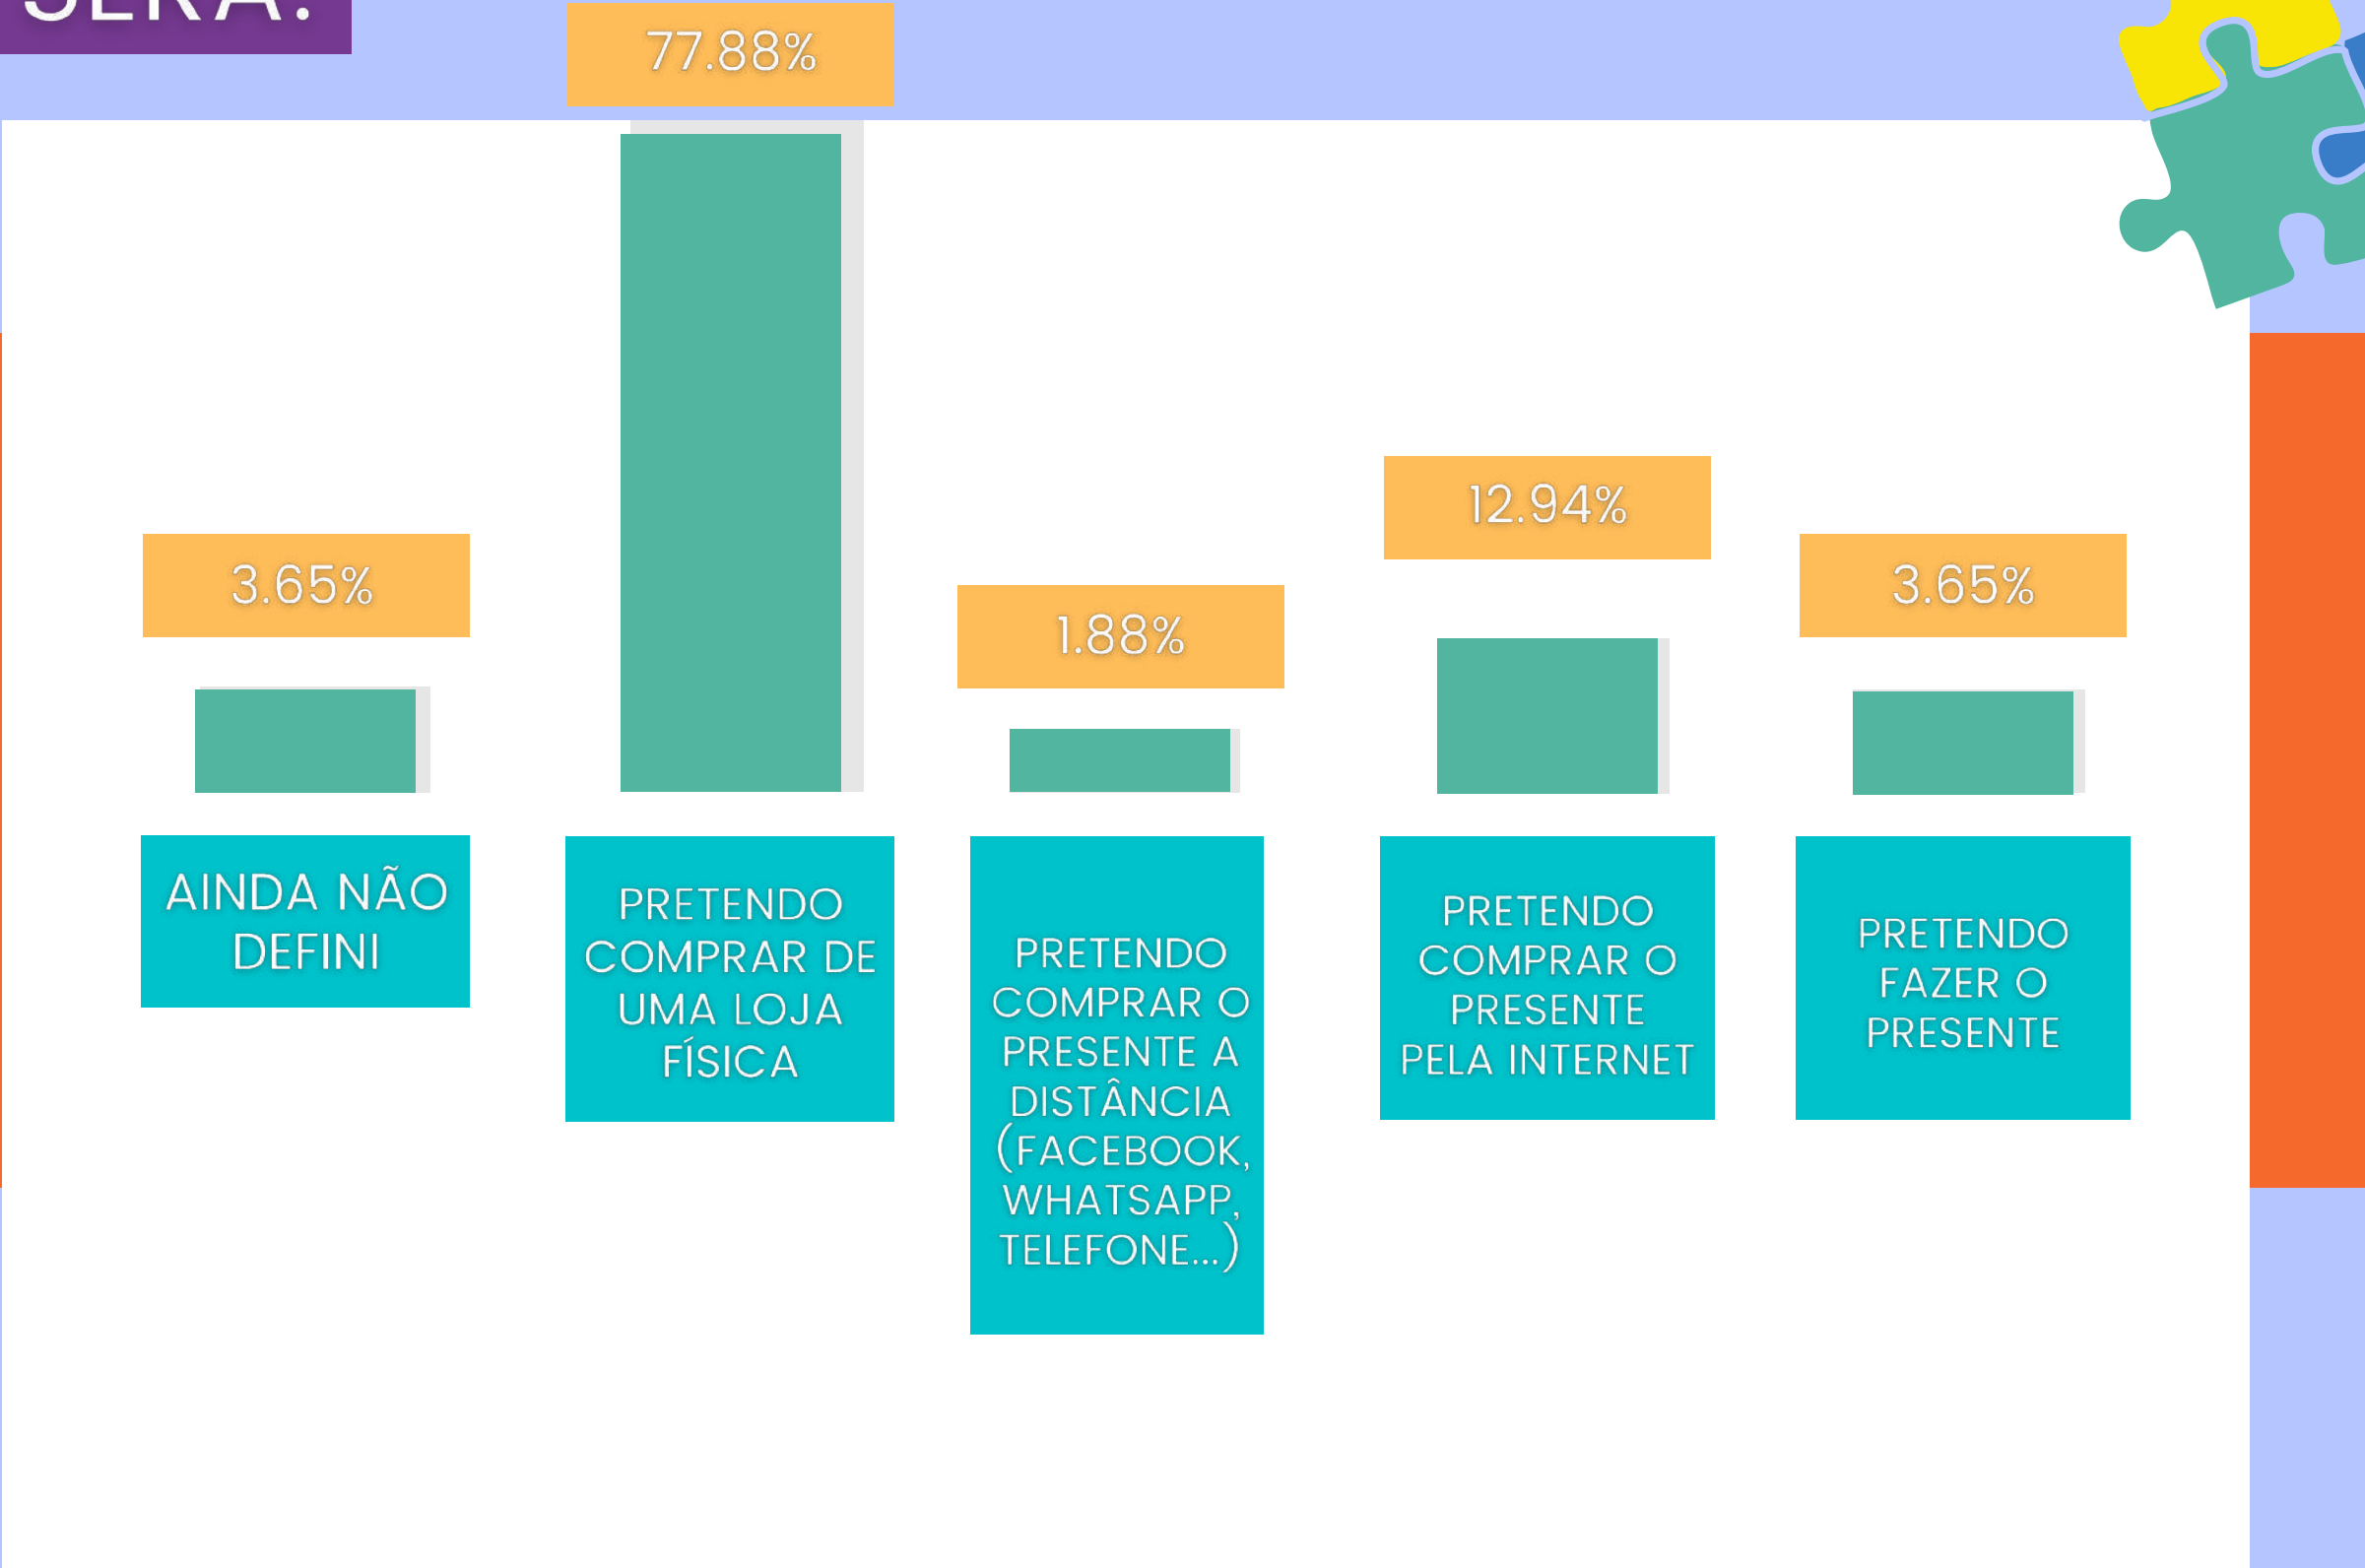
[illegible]

3.65%

AINDA NÃO DEFINI

77.88%

PRETENDO COMPRAR DE UMA LOJA FÍSICA

1.88%

PRETENDO COMPRAR O PRESENTE A DISTÂNCIA (FACEBOOK, WHATSAPP, TELEFONE...)

12.94%

PRETENDO COMPRAR O PRESENTE PELA INTERNET

3.65%

PRETENDO FAZER O PRESENTE